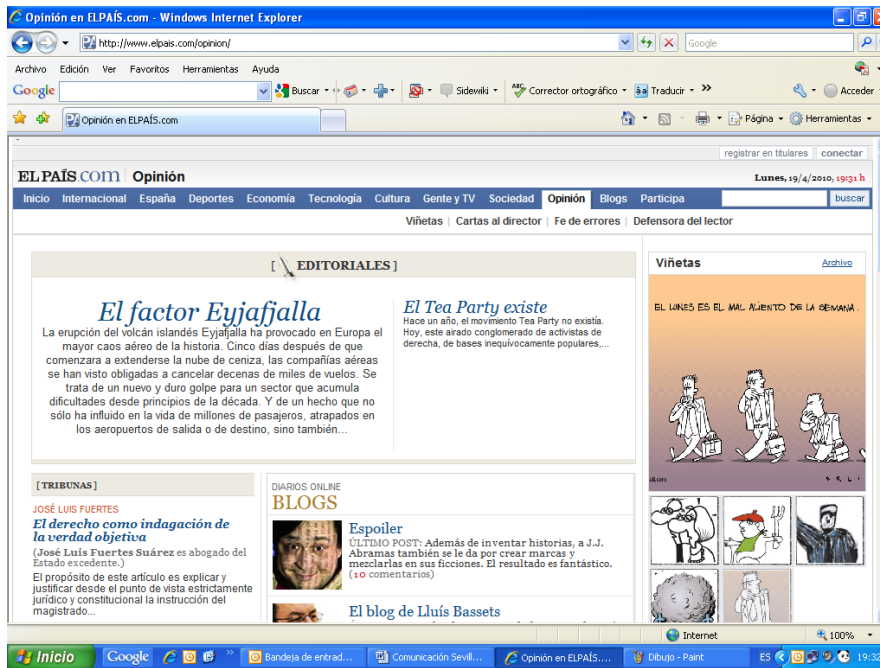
Opinión en ELPAÍS.com - Windows Internet Explorer

http://www.elpais.com/opinion/

Google

Archivo Edición Ver Favoritos Herramientas Ayuda

Google

Buscar · Sidewiki · Corrector ortográfico · Traducir · »

Acceder

Opinión en ELPAÍS.com

Página · Herramientas ·

registrar en titulares | conectar

ELPAÍS.com | Opinión

Lunes, 19/4/2010, 19:31 h

Inicio Internacional España Deportes Economía Tecnología Cultura Gente y TV Sociedad Opinión Blogs Participa

buscar

Viñetas | Cartas al director | Fe de errores | Defensora del lector

[ EDITORIALES ]

El factor Eyjafjalla

La erupción del volcán islandés Eyjafjalla ha provocado en Europa el mayor caos aéreo de la historia. Cinco días después de que comenzara a extenderse la nube de ceniza, las compañías aéreas se han visto obligadas a cancelar decenas de miles de vuelos. Se trata de un nuevo y duro golpe para un sector que acumula dificultades desde principios de la década. Y de un hecho que no sólo ha influido en la vida de millones de pasajeros, atrapados en los aeropuertos de salida o de destino, sino también...

El Tea Party existe

Hace un año, el movimiento Tea Party no existía. Hoy, este airado conglomerado de activistas de derecha, de bases inequívocamente populares,...

Viñetas

Archivo

EL LUNES ES EL MAL ALIENTO DE LA SEMANA

[ TRIBUNAS ]

JOSÉ LUIS FUERTES

El derecho como indagación de la verdad objetiva

(José Luis Fuertes Suárez es abogado del Estado excedente.)

El propósito de este artículo es explicar y justificar desde el punto de vista estrictamente jurídico y constitucional la instrucción del magistrado...

DIARIOS ONLINE

BLOGS

Espoiler

ÚLTIMO POST: Además de inventar historias, a J.J. Abramas también se le da por crear marcas y mezclarlas en sus ficciones. El resultado es fantástico. (10 comentarios)

El blog de Lluís Bassets

Internet

100%

Inicio Google Bandeja de entrad... Comunicación Sevill... Opinión en ELPAÍS.... Dibujo - Paint ES 19:32